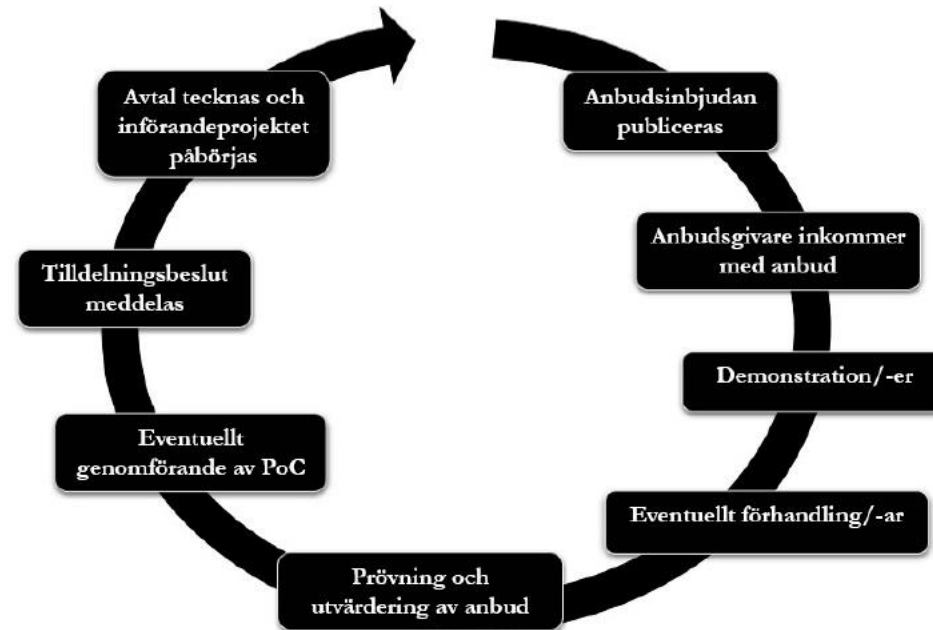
Anbudsinbjudan publiceras

Anbudsgivare inkommer med anbud

Demonstration/-er

Eventuellt förhandling/-ar

Prövning och utvärdering av anbud

Eventuellt genomförande av PoC

Tilldelningsbeslut meddelas

Avtal tecknas och införandeprojektet påbörjas